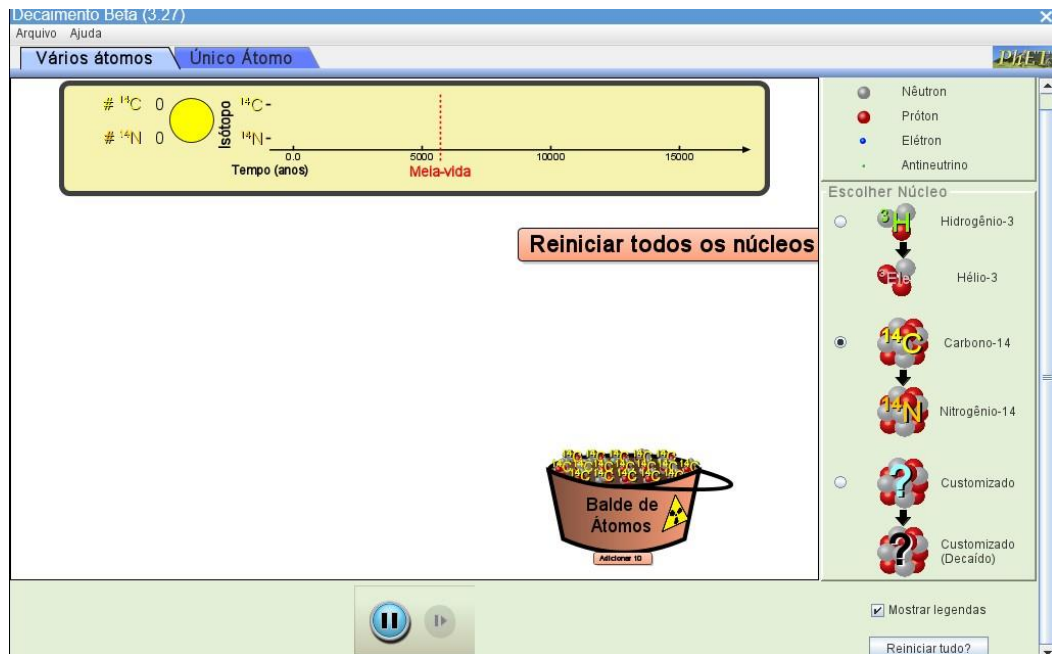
Decaimento Beta (3.27)
Arquivo Ajuda

Vários átomos | Único Átomo

PhET

# $^{14}$C 0
# $^{14}$N 0
Isótopo
$^{14}$C -
$^{14}$N -
0.0
5000
10000
15000
Tempo (anos)
Meia-vida

Reiniciar todos os núcleos

Balde de Átomos
Adicionar 10

Nêutron
Próton
Elétron
Antineutrino

Escolher Núcleo
$^{3}$H Hidrogênio-3
$^{3}$He Hélio-3
$^{14}$C Carbono-14
$^{14}$N Nitrogênio-14
? Customizado
? Customizado (Decaído)

Mostrar legendas
Reiniciar tudo?